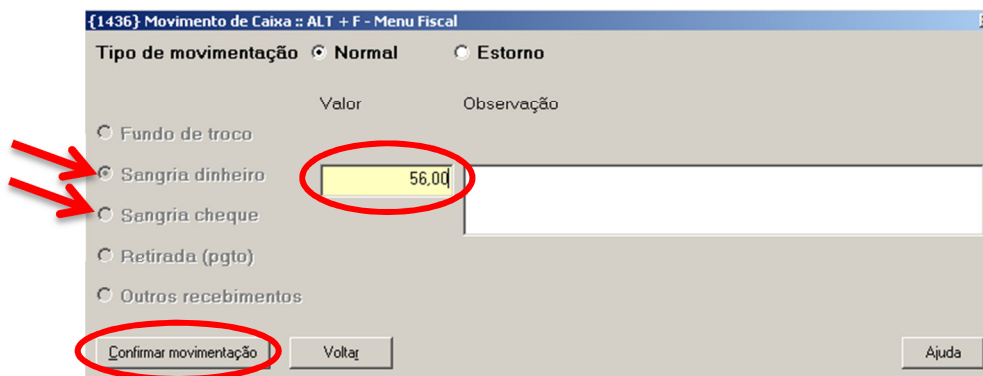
{1436} Movimento de Caixa :: ALT + F - Menu Fiscal

Tipo de movimentação Normal Estorno

Valor

Observação

Fundo de troco

Sangria dinheiro

56,00

Sangria cheque

Retirada (pgto)

Outros recebimentos

Confirmar movimentação

Voltar

Ajuda